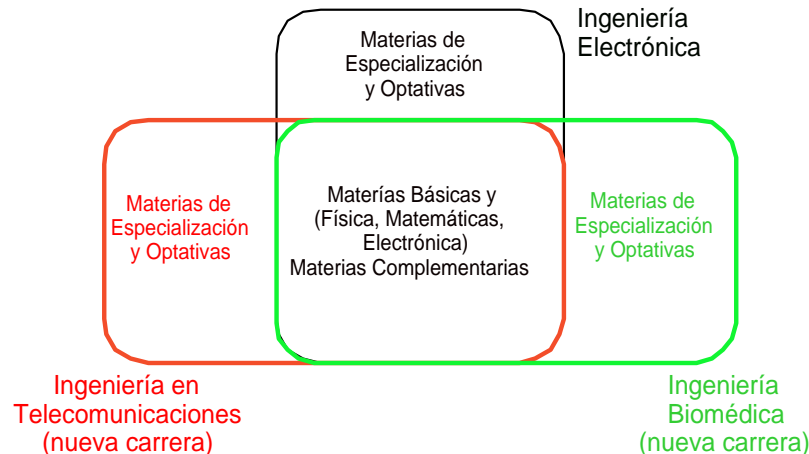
Ingeniería Electrónica

Materias de Especialización y Optativas

Materias de Especialización y Optativas

Materías Básicas y (Física, Matemáticas, Electrónica) Materias Complementarias

Materias de Especialización y Optativas

Ingeniería en Telecomunicaciones (nueva carrera)

Ingeniería Biomédica (nueva carrera)